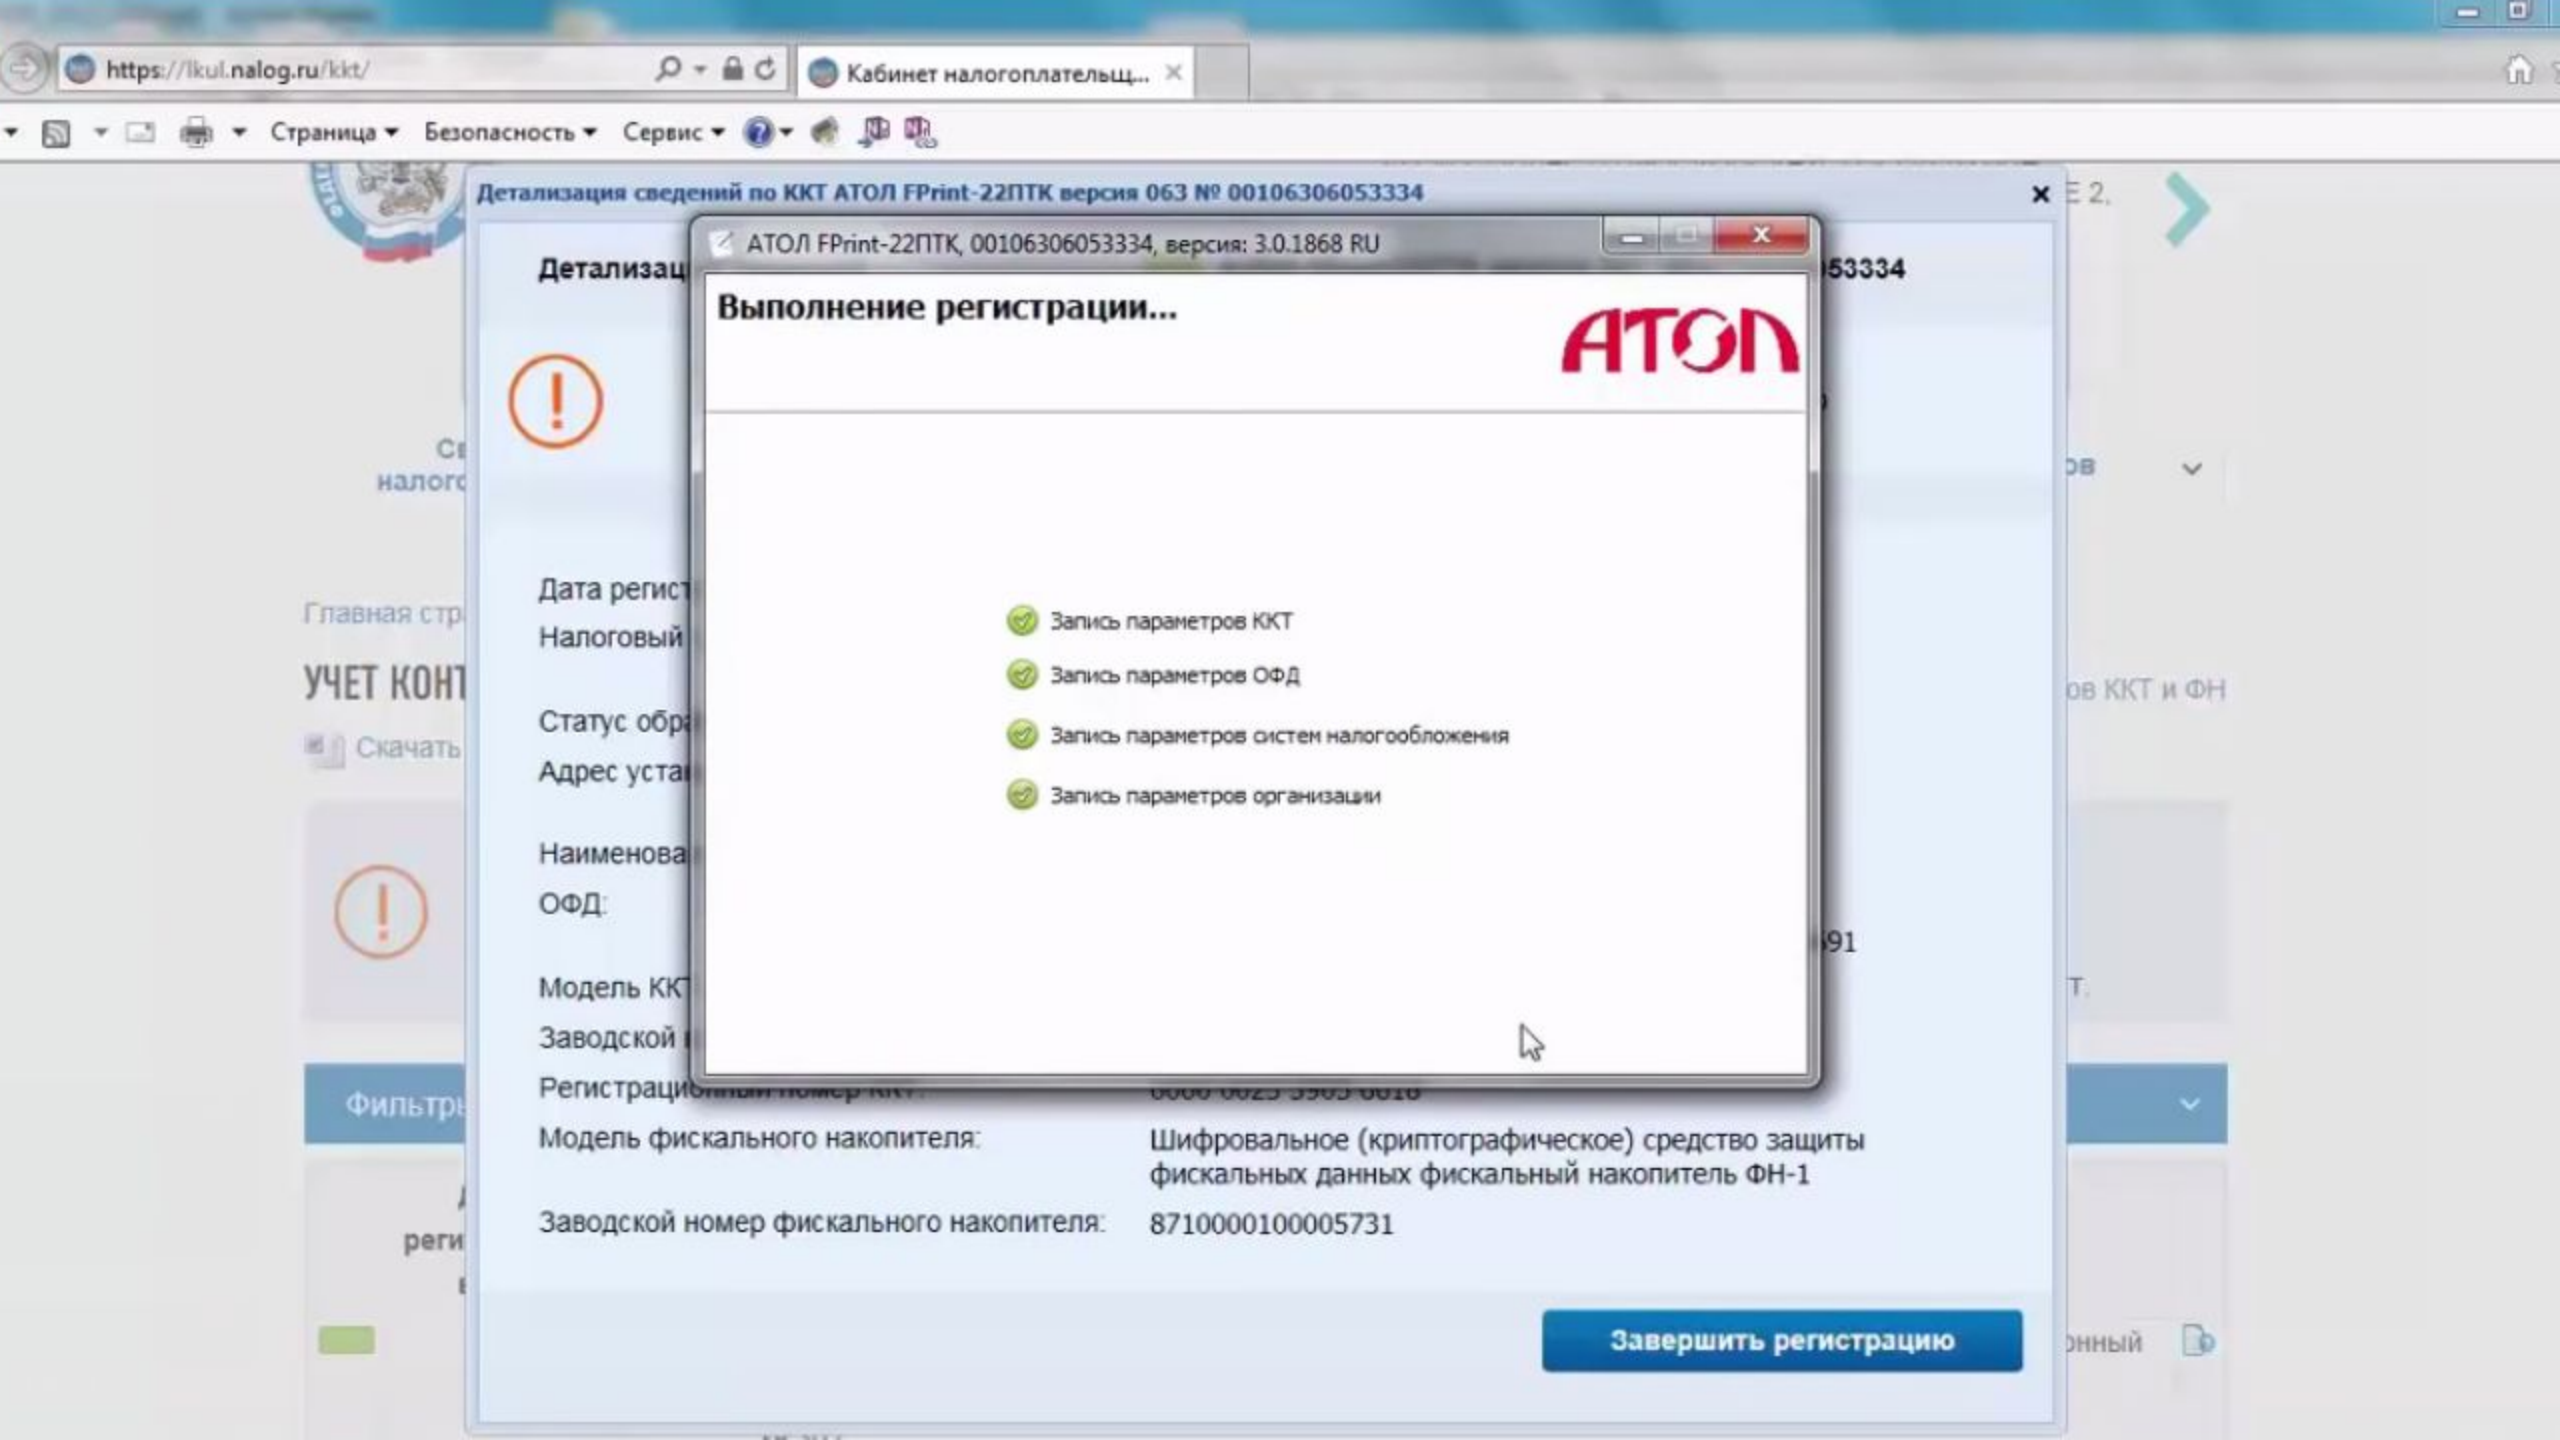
https://lkul.nalog.ru/kkt/

Кабинет налогоплательщ...

Страница ▾ Безопасность ▾ Сервис ▾

Детализация сведений по ККТ АТОЛ FPrint-22ПТК версия 063 № 00106306053334

Е 2.

Детализац

53334

Сі
налого

Главная стр

УЧЕТ КОНТ

Скачать

Фильтр

реги

Дата регист
Налоговый

Статус обра
Адрес устан

Наименова
ОФД:

91

Модель КК
Заводской
Регистрационный номер ККТ: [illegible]
Модель фискального накопителя: Шифровальное (криптографическое) средство защиты фискальных данных фискальный накопитель ФН-1
Заводской номер фискального накопителя: 8710000100005731

Завершить регистрацию

ов

ов ККТ и ФН

т.

онный

АТОЛ FPrint-22ПТК, 00106306053334, версия: 3.0.1868 RU

Выполнение регистрации...

АТОЛ

Запись параметров ККТ
Запись параметров ОФД
Запись параметров систем налогообложения
Запись параметров организации